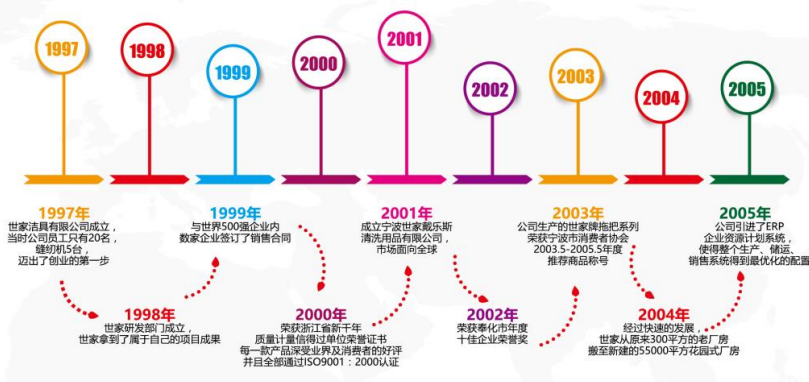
1997

1998

1999

2000

2001

2002

2003

2004

2005

1997年
世家洁具有限公司成立，当时公司员工只有20名，缝纫机5台，迈出了创业的第一步

1999年
与世界500强企业内数家企业签订了销售合同

2001年
成立宁波世家戴乐斯清洗用品有限公司，市场面向全球

2003年
公司生产的世家牌拖把系列荣获宁波市消费者协会2003.5–2005.5年度推荐商品称号

2005年
公司引进了ERP企业资源计划系统，使得整个生产、储运、销售系统得到最优化的配置

1998年
世家研发部门成立，世家拿到了属于自己的项目成果

2000年
荣获浙江省新千年质量计量信得过单位荣誉证书
每一款产品深受业界及消费者的好评
并且全部通过ISO9001：2000认证

2002年
荣获奉化市年度十佳企业荣誉奖

2004年
经过快速的发展，世家从原来300平方的老厂房搬至新建的55000平方花园式厂房